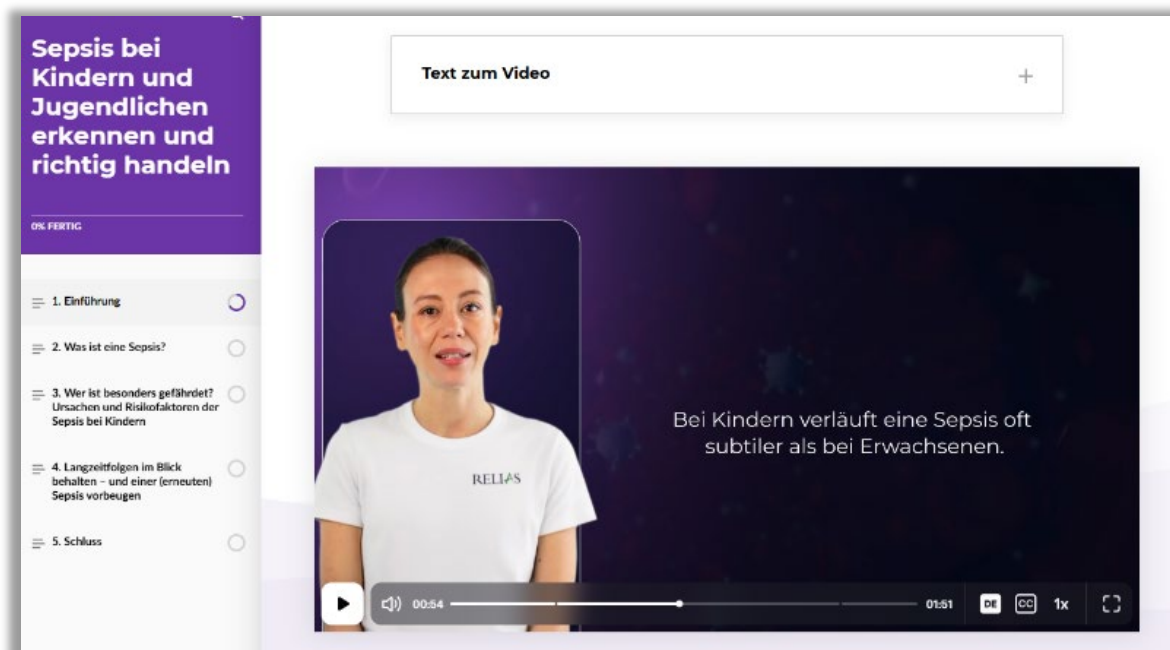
Sepsis bei Kindern und Jugendlichen erkennen und richtig handeln

0% FERTIG

1. Einführung

2. Was ist eine Sepsis?

3. Wer ist besonders gefährdet? Ursachen und Risikofaktoren der Sepsis bei Kindern

4. Langzeitfolgen im Blick behalten – und einer (erneuten) Sepsis vorbeugen

5. Schluss

Text zum Video

+

RELIAS

Bei Kindern verläuft eine Sepsis oft subtiler als bei Erwachsenen.

00:54

01:51

DE

CC

1x